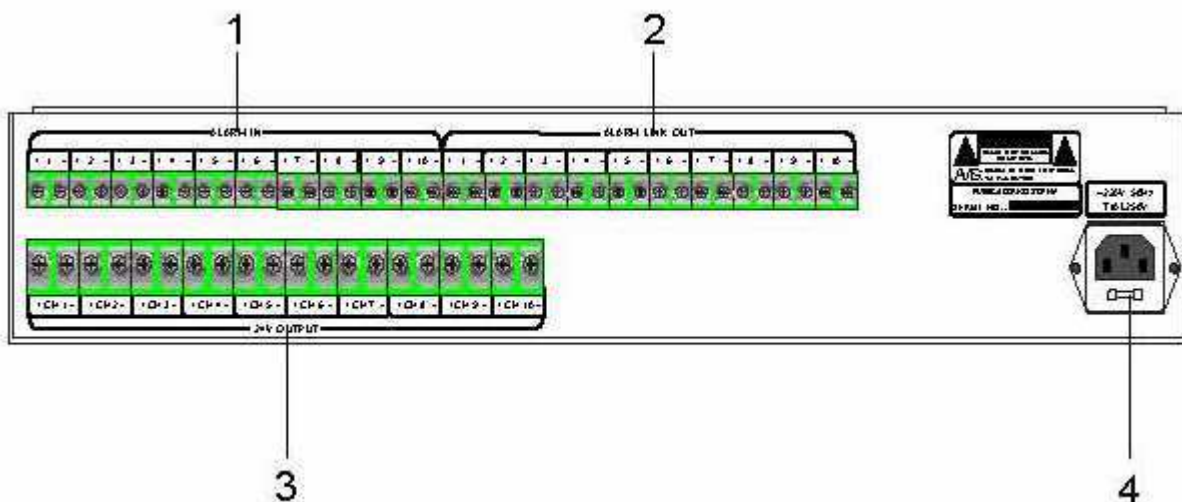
1

2

ALARM IN

ALARM LINK OUT

+ 1 - + 2 - + 3 - + 4 - + 5 - + 6 - + 7 - + 8 - + 9 - + 10 -

+ 1 - + 2 - + 3 - + 4 - + 5 - + 6 - + 7 - + 8 - + 9 - + 10 -

A/S

SERIAL NO.

~220V 50Hz

T4L250V

+CH1- +CH2- +CH3- +CH4- +CH5- +CH6- +CH7- +CH8- +CH9- +CH10-

24V OUTPUT

3

4